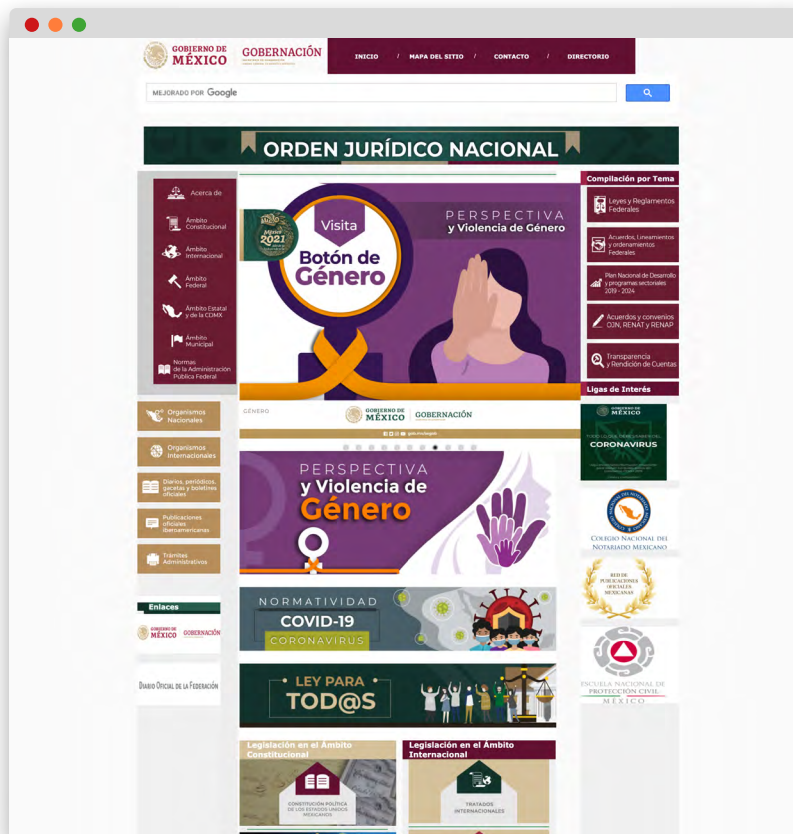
GOBIERNO DE MÉXICO GOBERNACIÓN

INICIO / MAPA DEL SITIO / CONTACTO / DIRECTORIO

MEJORADO POR Google

ORDEN JURÍDICO NACIONAL

Acerca de

Ámbito Constitucional

Ámbito Internacional

Ámbito Federal

Ámbito Estatal y de la CDMX

Ámbito Municipal

Normas de la Administración Pública Federal

Organismos Nacionales

Organismos Internacionales

Diarios, periódicos, gacetas y boletines oficiales

Publicaciones oficiales iberoamericanas

Trámites Administrativos

Enlaces

GOBIERNO DE MÉXICO GOBERNACIÓN

DIARIO OFICIAL DE LA FEDERACIÓN

México 2021

Visita Botón de Género

PERSPECTIVA y Violencia de Género

GÉNERO

GOBIERNO DE MÉXICO GOBERNACIÓN

PERSPECTIVA y Violencia de Género

NORMATIVIDAD COVID-19 CORONAVIRUS

LEY PARA TOD@S

Legislación en el Ámbito Constitucional

CONSTITUCIÓN POLÍTICA DE LOS ESTADOS UNIDOS MEXICANOS

Legislación en el Ámbito Internacional

TRATADOS INTERNACIONALES

Compilación por Tema

Leyes y Reglamentos Federales

Acuerdos, Lineamientos y ordenamientos Federales

Plan Nacional de Desarrollo y programas sectoriales 2019 - 2024

Acuerdos y convenios OJN, RENAT y RENAP

Transparencia y Rendición de Cuentas

Ligas de Interés

GOBIERNO DE MÉXICO

CORONAVIRUS

COLEGIO NACIONAL DEL NOTARIADO MEXICANO

RED DE PUBLICACIONES OFICIALES MEXICANAS

ESCUELA NACIONAL DE PROTECCIÓN CIVIL MÉXICO